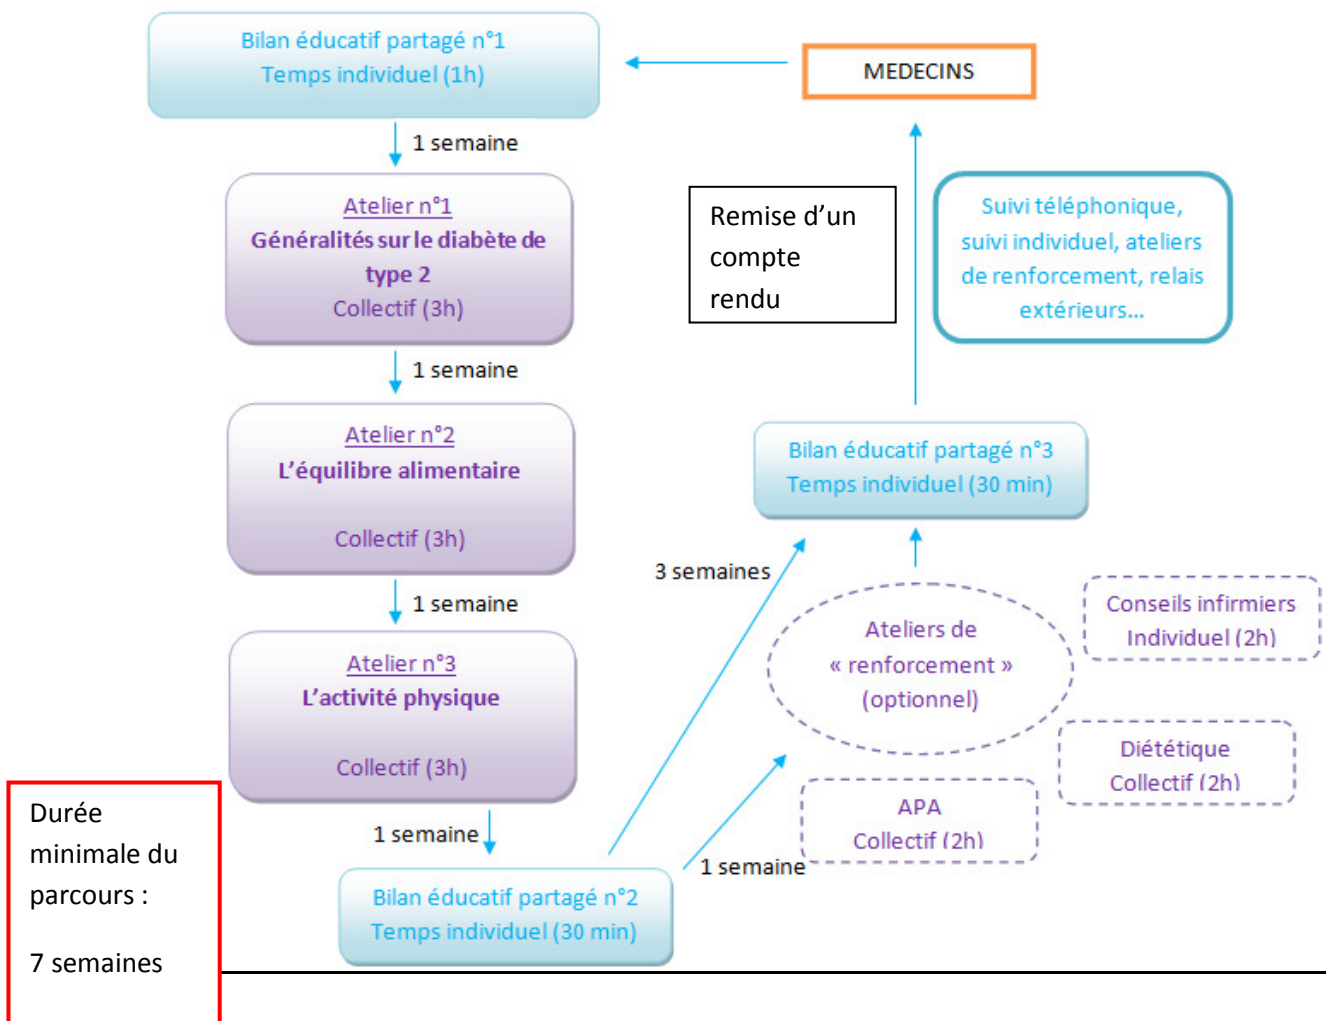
Bilan éducatif partagé n°1
Temps individuel (1h)

MEDECINS

1 semaine

Atelier n°1
Généralités sur le diabète de type 2
Collectif (3h)

Remise d'un compte rendu

Suivi téléphonique, suivi individuel, ateliers de renforcement, relais extérieurs…

1 semaine

Atelier n°2
L'équilibre alimentaire
Collectif (3h)

Bilan éducatif partagé n°3
Temps individuel (30 min)

1 semaine

3 semaines

Ateliers de « renforcement » (optionnel)

Conseils infirmiers
Individuel (2h)

Atelier n°3
L'activité physique
Collectif (3h)

Diététique
Collectif (2h)

APA
Collectif (2h)

Durée minimale du parcours :

7 semaines

1 semaine

1 semaine

Bilan éducatif partagé n°2
Temps individuel (30 min)